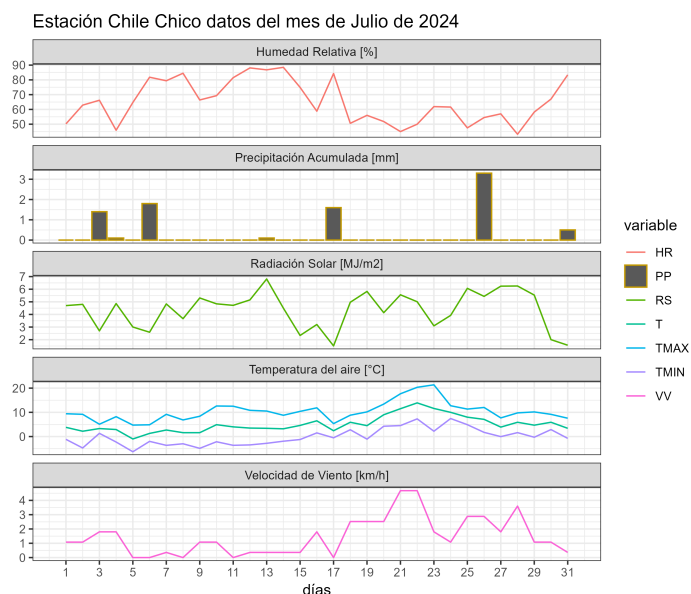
Estación Chile Chico datos del mes de Julio de 2024

Humedad Relativa [%]

90
80
70
60
50

Precipitación Acumulada [mm]

3
2
1
0

Radiación Solar [MJ/m2]

7
6
5
4
3
2

Temperatura del aire [°C]

20
10
0

Velocidad de Viento [km/h]

4
3
2
1
0

1 3 5 7 9 11 13 15 17 19 21 23 25 27 29 31

días

variable
HR
PP
RS
T
TMAX
TMIN
VV